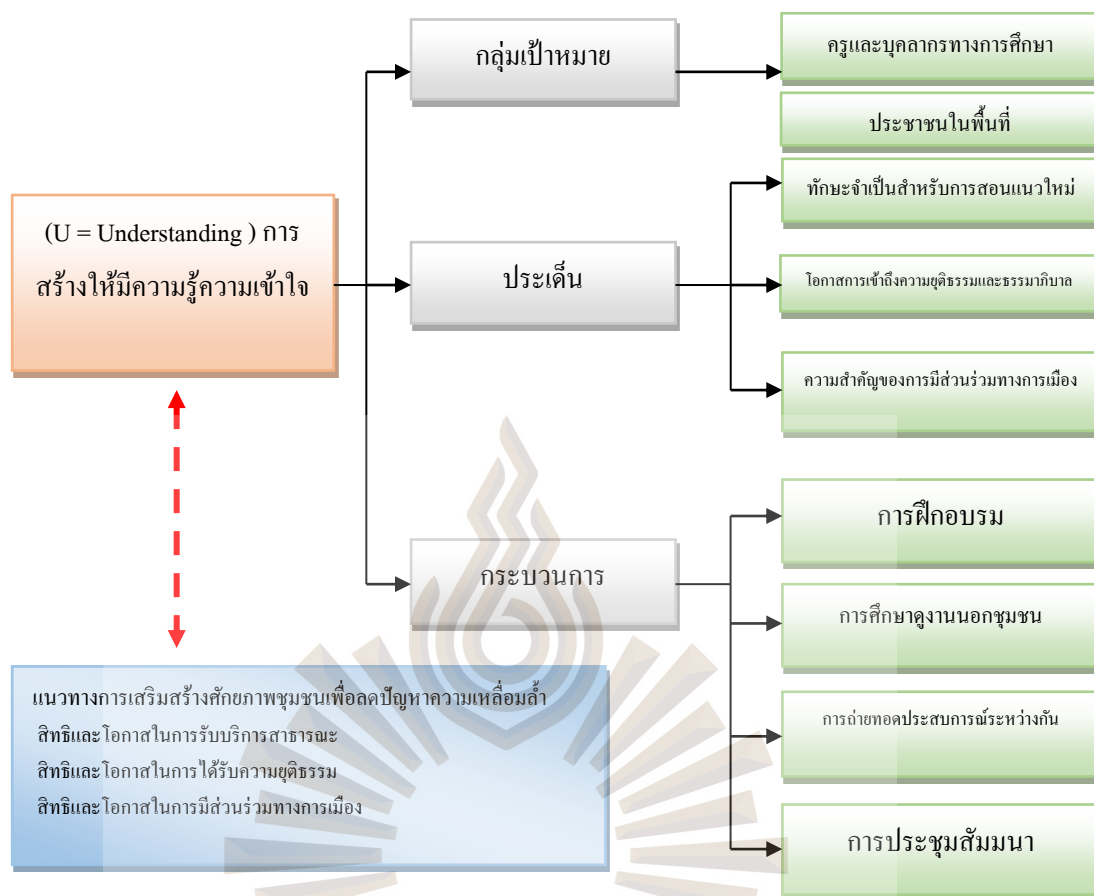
(U = Understanding ) การสร้างให้มีความรู้ความเข้าใจ

กลุ่มเป้าหมาย

ครูและบุคลากรทางการศึกษา

ประชาชนในพื้นที่

ประเด็น

ทักษะจำเป็นสำหรับการสอนแนวใหม่

โอกาสการเข้าถึงความยุติธรรมและธรรมาภิบาล

ความสำคัญของการมีส่วนร่วมทางการเมือง

กระบวนการ

การฝึกอบรม

การศึกษาดูงานนอกชุมชน

การถ่ายทอดประสบการณ์ระหว่างกัน

การประชุมสัมมนา

แนวทางการเสริมสร้างศักยภาพชุมชนเพื่อลดปัญหาความเหลื่อมล้ำ

สิทธิและโอกาสในการรับบริการสาธารณะ

สิทธิและโอกาสในการได้รับความยุติธรรม

สิทธิและโอกาสในการมีส่วนร่วมทางการเมือง